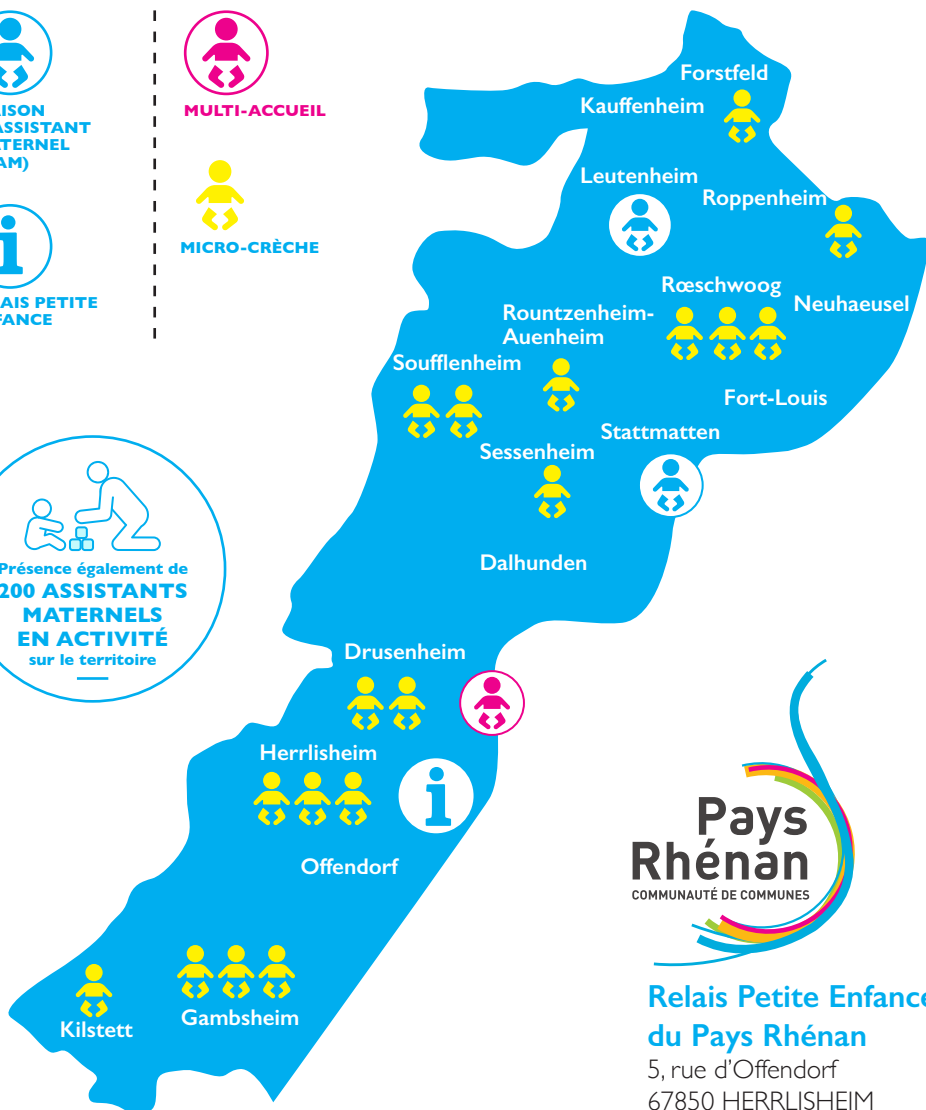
ISON
ASSISTANT
TERNEL
AM)

MULTI-ACCUEIL

MICRO-CRÈCHE

AIS PETITE
FANCE

Présence également de
200 ASSISTANTS
MATERNELS
EN ACTIVITÉ
sur le territoire

Forstfeld
Kauffenheim
Leutenheim
Roppenheim
Rœschwoog
Neuhaeusel
Rountzenheim-Auenheim
Soufflenheim
Fort-Louis
Stattmatten
Sessenheim
Dalhunden
Drusenheim
Herrlisheim
Offendorf
Kilstett
Gambsheim

Pays
Rhénan
COMMUNAUTÉ DE COMMUNES

Relais Petite Enfance
du Pays Rhénan
5, rue d'Offendorf
67850 HERRLISHEIM